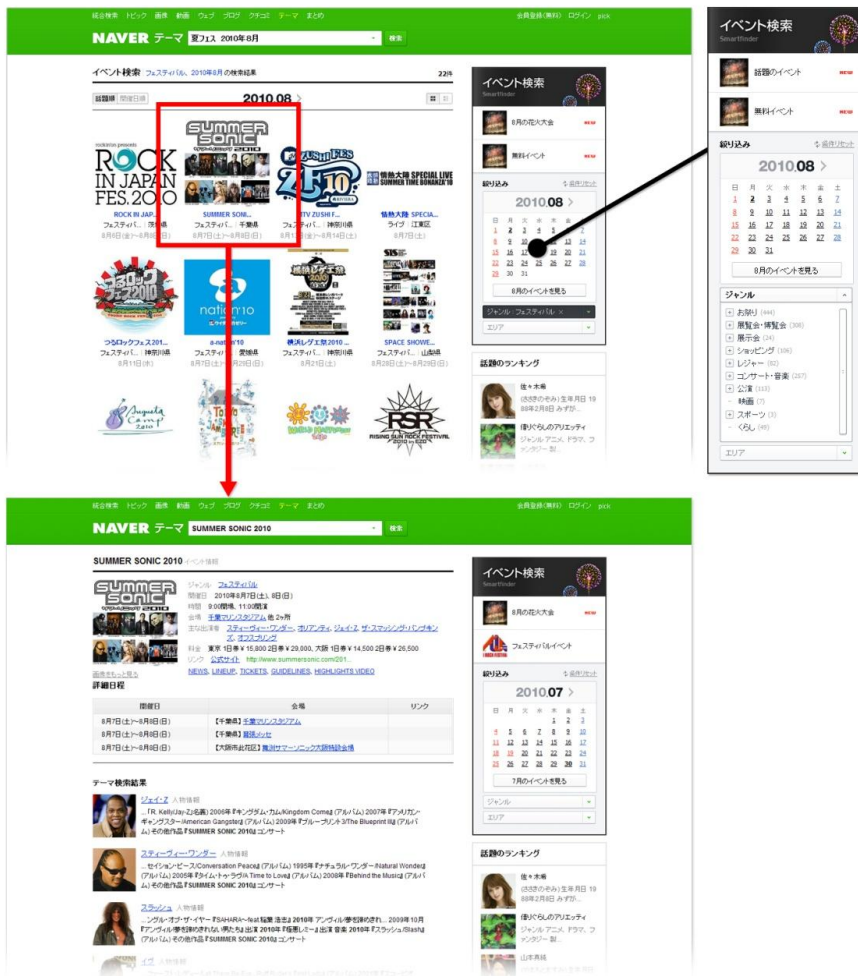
統合検索 トピック 画像 動画 ウェブ ブログ クチコミ テーマ まとめ
会員登録(無料) ログイン pick
NAVER テーマ 夏フェス 2010年8月 検索

イベント検索 フェスティバル、2010年8月 の検索結果
22件
話題順 開催日順
2010.08 >

ROCK IN JAPAN FES.2010
ROCK IN JAP...
フェスティバ... 茨城県
8月6日(金)~8月8日(日)

SUMMER SONIC 2010
SUMMER SONI...
フェスティバ... 千葉県
8月7日(土)~8月8日(日)

ZUSHI FES 2010
TV ZUSHI F...
フェスティバ... 神奈川県
8月7日(土)~8月14日(土)

情熱大陸 SPECIAL LIVE SUMMER TIME BONANZA'10
情熱大陸 SPECIA...
ライブ 江東区
8月7日(土)

つるロックフェス201...
フェスティバ... 神奈川県
8月11日(水)

a-nation'10
フェスティバ... 愛知県
8月7日(土)~8月29日(日)

横浜レゲエ祭2010
フェスティバ... 神奈川県
8月21日(土)

SPACE SHOWE...
フェスティバ... 山梨県
8月28日(土)~8月29日(日)

Augusta Camp 2010
RISING SUN ROCK FESTIVAL 2010 in EZO

イベント検索
SmartFinder
8月の花火大会 NEW
無料イベント NEW
絞り込み 条件リセット
2010.08 >
日 月 火 水 木 金 土
1 2 3 4 5 6 7
8 9 10 11 12 13 14
15 16 17 18 19 20 21
22 23 24 25 26 27 28
29 30 31
8月のイベントを見る
ジャンル：フェスティバル ×
エリア

話題のランキング
佐々木希
(ささきのぞみ)生年月日 19 88年2月8日 みずが...
俳りぐらしのアリエッティ
ジャンル アニメ, ドラマ, フ ァンタジー 製...

イベント検索
SmartFinder
話題のイベント NEW
無料イベント NEW
絞り込み 条件リセット
2010.08 >
日 月 火 水 木 金 土
1 2 3 4 5 6 7
8 9 10 11 12 13 14
15 16 17 18 19 20 21
22 23 24 25 26 27 28
29 30 31
8月のイベントを見る
ジャンル
お祭り (444)
展覧会・博覧会 (308)
展示会 (24)
ショッピング (106)
レジャー (82)
コンサート・音楽 (257)
公演 (113)
映画 (7)
スポーツ (3)
くらし (49)
エリア

統合検索 トピック 画像 動画 ウェブ ブログ クチコミ テーマ まとめ
会員登録(無料) ログイン pick
NAVER テーマ SUMMER SONIC 2010 検索

SUMMER SONIC 2010 イベント情報
ジャンル フェスティバル
開催日 2010年8月7日(土)、8日(日)
時間 9:00開場、11:00開演
会場 千葉マリンスタジアム 他 2ヶ所
主な出演者 スティーヴィー・ワンダー、ポリアンディ、ジェイ・Z、ザ・スマッシング・パンプキンズ、オフスプリング
料金 東京 1日券 ¥15,800 2日券 ¥29,000、大阪 1日券 ¥14,500 2日券 ¥26,500
リンク 公式サイト http://www.summersonic.com/201...
NEWS, LINEUP, TICKETS, GUIDELINES, HIGHLIGHTS VIDEO
画像をもっと見る

詳細日程
| 開催日 | 会場 | リンク |
|---|---|---|
| 8月7日(土)~8月8日(日) | 【千葉県】千葉マリンスタジアム | |
| 8月7日(土)~8月8日(日) | 【千葉県】幕張メッセ | |
| 8月7日(土)~8月8日(日) | 【大阪市此花区】舞洲サマーソニック大阪特設会場 | |

テーマ検索結果
ジェイ・Z 人物情報
...『R. Kelly(Jay-Zと名義) 2006年『キングダム・カム/Kingdom Come』(アルバム) 2007年『アメリカン・ギャングスター/American Gangster』(アルバム) 2009年『ブループリント3/The Blueprint III』(アルバム) その他作品『SUMMER SONIC 2010』コンサート

スティーヴィー・ワンダー 人物情報
...セイション・ピース/Conversation Peace』(アルバム) 1995年『ナチュラル・ワンダー/Natural Wonder』(アルバム) 2005年『タイム・トゥ・ラヴ/A Time to Love』(アルバム) 2008年『Behind the Music』(アルバム) その他作品『SUMMER SONIC 2010』コンサート

スラッシュ 人物情報
...ングル・オブ・ザ・イヤー『SAHARA～feat.稲葉浩志』2010年 アングイル/夢を謳われ... 2009年10月『アングイル/夢を謳われない男たち』出演 2010年『悦獲した～』出演 音楽 2010年『スラッシュ/Slash』(アルバム) その他作品『SUMMER SONIC 2010』コンサート

イベント検索
SmartFinder
8月の花火大会 NEW
フェスティバルイベント
絞り込み 条件リセット
2010.07 >
日 月 火 水 木 金 土
1 2 3
4 5 6 7 8 9 10
11 12 13 14 15 16 17
18 19 20 21 22 23 24
25 26 27 28 29 30 31
7月のイベントを見る
ジャンル
エリア

話題のランキング
佐々木希
(ささきのぞみ)生年月日 19 88年2月8日 みずが...
俳りぐらしのアリエッティ
ジャンル アニメ, ドラマ, フ ァンタジー 製...
山本真純